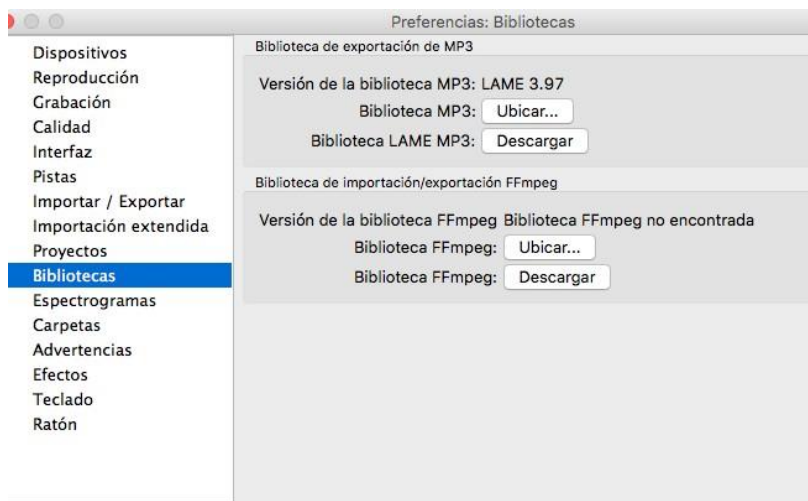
Preferencias: Bibliotecas

Dispositivos
Reproducción
Grabación
Calidad
Interfaz
Pistas
Importar / Exportar
Importación extendida
Proyectos
Bibliotecas
Espectrogramas
Carpetas
Advertencias
Efectos
Teclado
Ratón

Biblioteca de exportación de MP3

Versión de la biblioteca MP3: LAME 3.97
Biblioteca MP3: Ubicar...
Biblioteca LAME MP3: Descargar

Biblioteca de importación/exportación FFmpeg

Versión de la biblioteca FFmpeg Biblioteca FFmpeg no encontrada
Biblioteca FFmpeg: Ubicar...
Biblioteca FFmpeg: Descargar